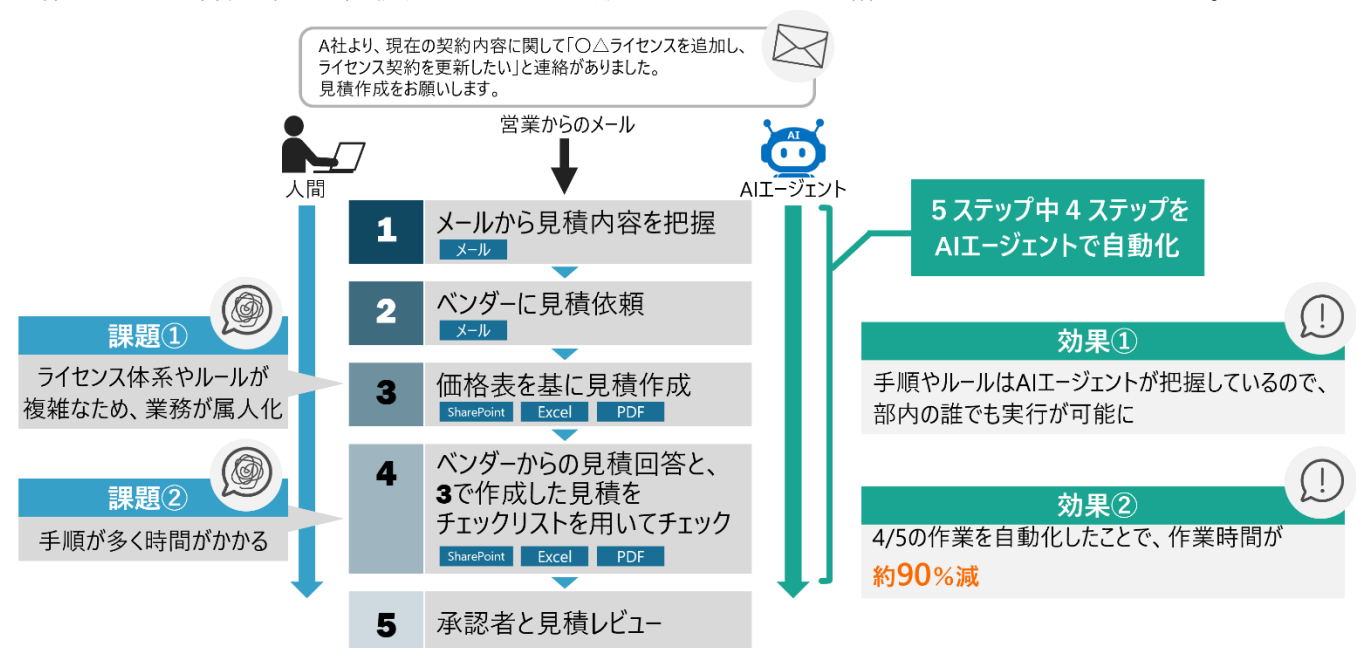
A社より、現在の契約内容に関して「〇△ライセンスを追加し、ライセンス契約を更新したい」と連絡がありました。
見積作成をお願いします。

営業からのメール

人間

AIエージェント

AI

1 メールから見積内容を把握
メール

2 ベンダーに見積依頼
メール

3 価格表を基に見積作成
SharePoint Excel PDF

4 ベンダーからの見積回答と、3で作成した見積をチェックリストを用いてチェック
SharePoint Excel PDF

5 承認者と見積レビュー

課題①
ライセンス体系やルールが複雑なため、業務が属人化

課題②
手順が多く時間がかかる

5 ステップ中 4 ステップをAIエージェントで自動化

効果①
手順やルールはAIエージェントが把握しているので、部内の誰でも実行が可能に

効果②
4/5の作業を自動化したことで、作業時間が約90％減